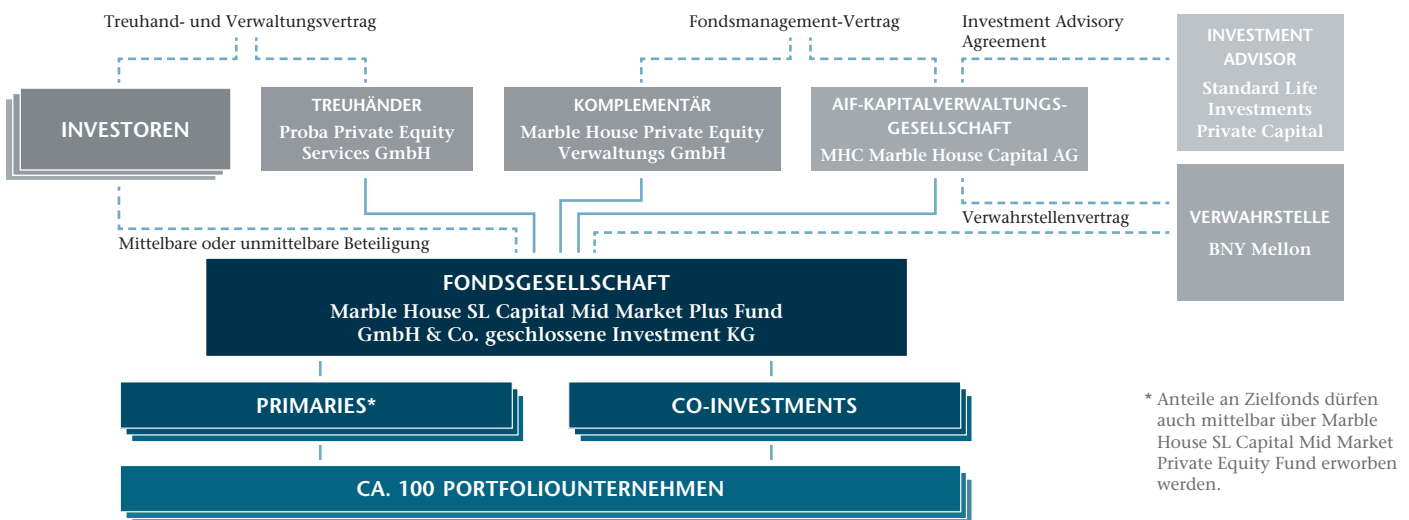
Treuhand- und Verwaltungsvertrag

Fondsmanagement-Vertrag

Investment Advisory Agreement

INVESTMENT ADVISOR
Standard Life Investments Private Capital

INVESTOREN

TREUHÄNDER
Proba Private Equity Services GmbH

KOMPLEMENTÄR
Marble House Private Equity Verwaltungs GmbH

AIF-KAPITALVERWALTUNGS-GESELLSCHAFT
MHC Marble House Capital AG

Verwahrstellenvertrag

VERWAHRSTELLE
BNY Mellon

Mittelbare oder unmittelbare Beteiligung

FONDSGESELLSCHAFT
Marble House SL Capital Mid Market Plus Fund GmbH & Co. geschlossene Investment KG

PRIMARIES*

CO-INVESTMENTS

CA. 100 PORTFOLIOUNTERNEHMEN

* Anteile an Zielfonds dürfen auch mittelbar über Marble House SL Capital Mid Market Private Equity Fund erworben werden.